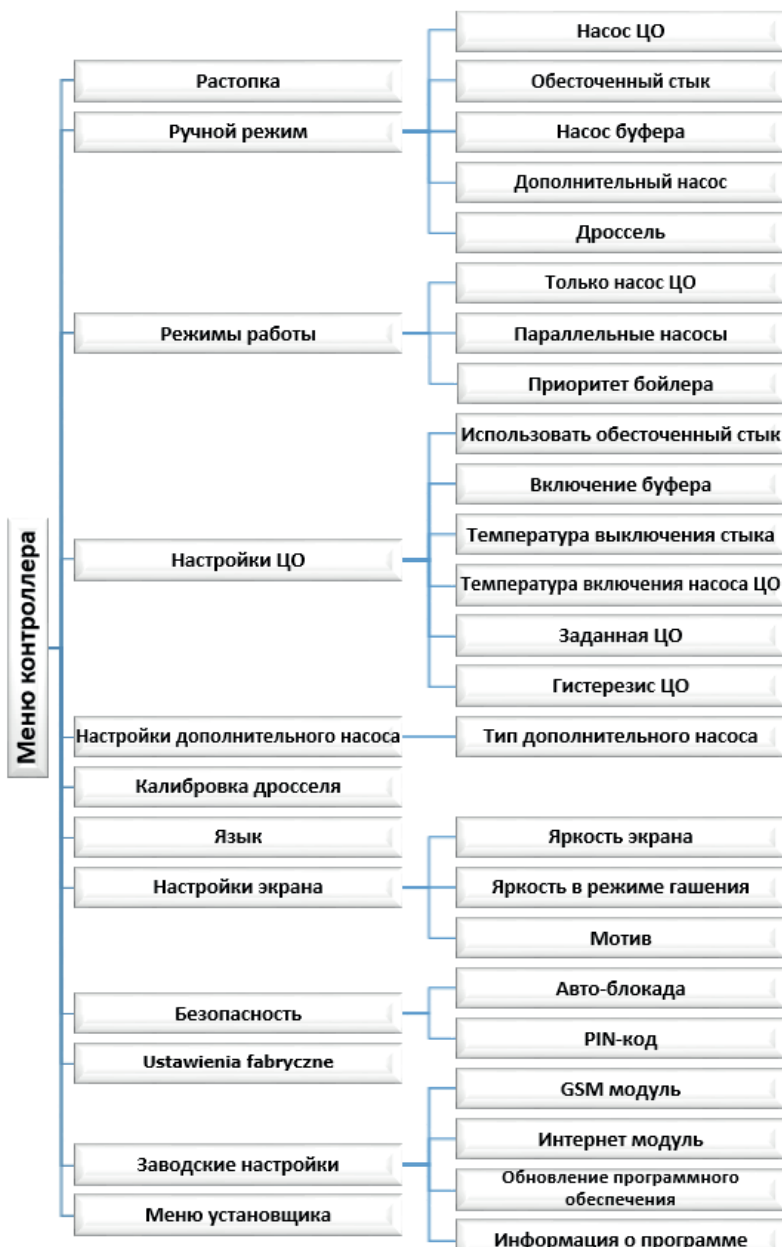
Меню контроллера

Растопка

Ручной режим
Насос ЦО
Обесточенный стык
Насос буфера
Дополнительный насос
Дроссель

Режимы работы
Только насос ЦО
Параллельные насосы
Приоритет бойлера

Настройки ЦО
Использовать обесточенный стык
Включение буфера
Температура выключения стыка
Температура включения насоса ЦО
Заданная ЦО
Гистерезис ЦО

Настройки дополнительного насоса
Тип дополнительного насоса

Калибровка дросселя

Язык

Настройки экрана
Яркость экрана
Яркость в режиме гашения
Мотив

Безопасность
Авто-блокада
PIN-код

Ustawienia fabryczne

Заводские настройки
GSM модуль
Интернет модуль
Обновление программного обеспечения
Информация о программе

Меню установщика